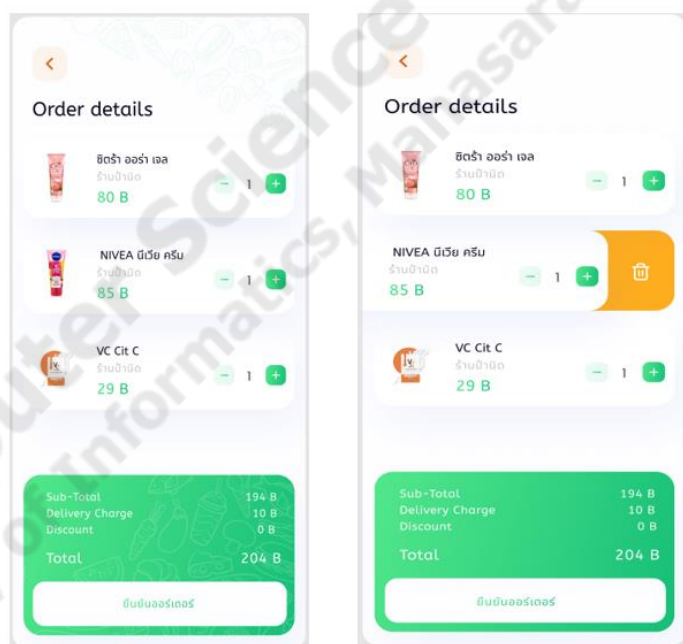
<

Order details

ซิตร้า ออร่า เจล
ร้านป้ามัด
80 B
− 1 +

NIVEA นีเวีย ครีม
ร้านป้ามัด
85 B
− 1 +

VC Cit C
ร้านป้ามัด
29 B
− 1 +

Sub-Total 194 B
Delivery Charge 10 B
Discount 0 B
Total 204 B

ยืนยันออร์เดอร์

<

Order details

ซิตร้า ออร่า เจล
ร้านป้ามัด
80 B
− 1 +

NIVEA นีเวีย ครีม
ร้านป้ามัด
85 B
− 1 +

VC Cit C
ร้านป้ามัด
29 B
− 1 +

Sub-Total 194 B
Delivery Charge 10 B
Discount 0 B
Total 204 B

ยืนยันออร์เดอร์

Computer Science, Informatics, Mahasarakham